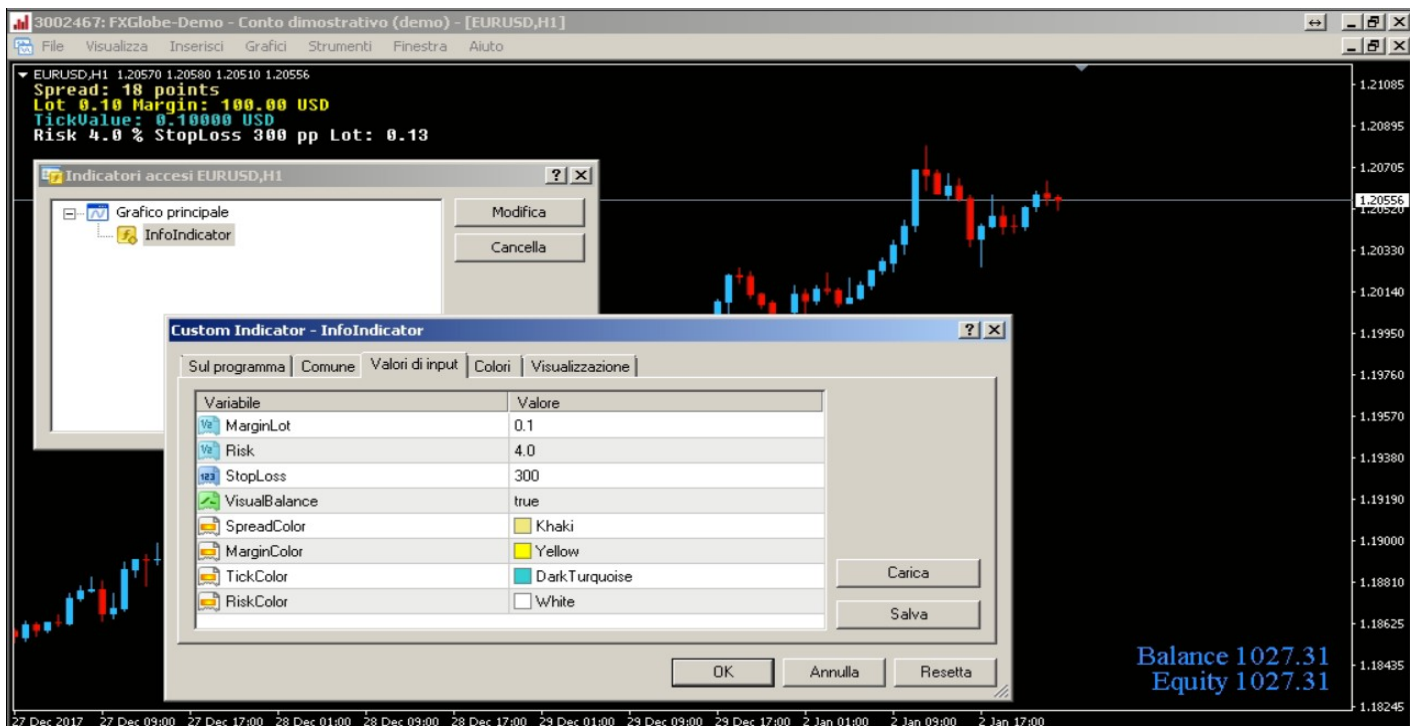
3002467: FXGlobe-Demo - Conto dimostrativo (demo) - [EURUSD,H1]

File Visualizza Inserisci Grafici Strumenti Finestra Aiuto

EURUSD,H1 1.20570 1.20580 1.20510 1.20556
Spread: 18 points
Lot 0.10 Margin: 100.00 USD
TickValue: 0.10000 USD
Risk 4.0 % StopLoss 300 pp Lot: 0.13

Indicatori accesi EURUSD,H1

Grafico principale
InfoIndicator

Modifica
Cancella

Custom Indicator - InfoIndicator

Sul programma | Comune | Valori di input | Colori | Visualizzazione

| Variabile | Valore |
|---|---|
| MarginLot | 0.1 |
| Risk | 4.0 |
| StopLoss | 300 |
| VisualBalance | true |
| SpreadColor | Khaki |
| MarginColor | Yellow |
| TickColor | DarkTurquoise |
| RiskColor | White |

Carica
Salva

OK Annulla Resetta

Balance 1027.31
Equity 1027.31

1.21085
1.20895
1.20705
1.20556
1.20330
1.20140
1.19950
1.19760
1.19570
1.19380
1.19190
1.19000
1.18810
1.18625
1.18435
1.18245

27 Dec 2017 27 Dec 09:00 27 Dec 17:00 28 Dec 01:00 28 Dec 09:00 28 Dec 17:00 29 Dec 01:00 29 Dec 09:00 29 Dec 17:00 2 Jan 01:00 2 Jan 09:00 2 Jan 17:00